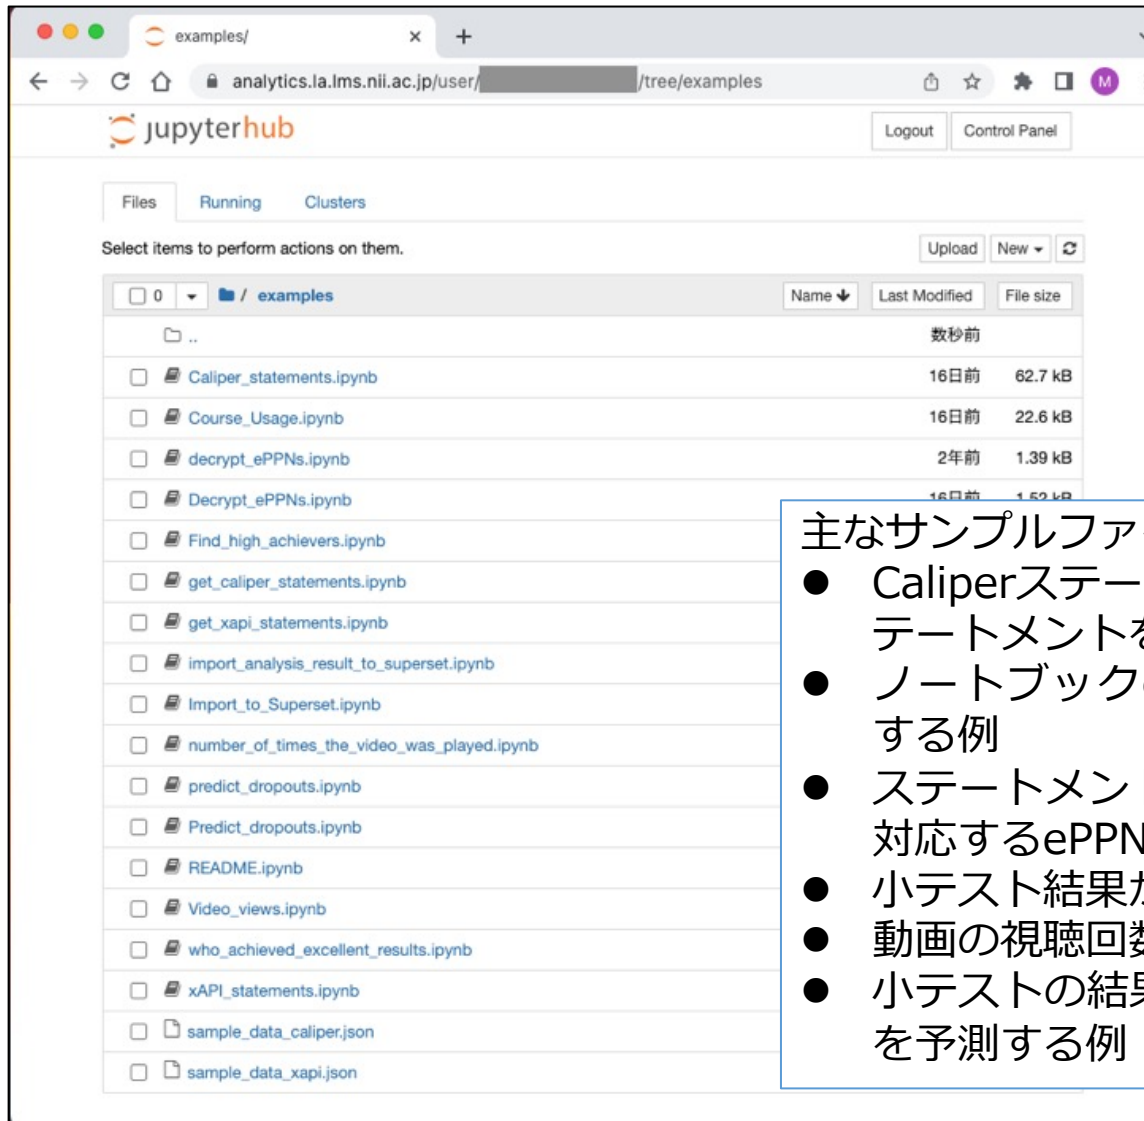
examples/ ×
+

analytics.la.lms.nii.ac.jp/user/ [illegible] /tree/examples

M

jupyterhub

Logout Control Panel

Files Running Clusters

Select items to perform actions on them.

Upload New ▾

| ☐ 0 ▾ / examples | Name ↓ | Last Modified | File size |
|---|---|---|---|
| .. | | 数秒前 | |
| Caliper_statements.ipynb | | 16日前 | 62.7 kB |
| Course_Usage.ipynb | | 16日前 | 22.6 kB |
| decrypt_ePPNs.ipynb | | 2年前 | 1.39 kB |
| Decrypt_ePPNs.ipynb | | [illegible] | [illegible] |
| Find_high_achievers.ipynb | | | |
| get_caliper_statements.ipynb | | | |
| get_xapi_statements.ipynb | | | |
| import_analysis_result_to_superset.ipynb | | | |
| Import_to_Superset.ipynb | | | |
| number_of_times_the_video_was_played.ipynb | | | |
| predict_dropouts.ipynb | | | |
| Predict_dropouts.ipynb | | | |
| README.ipynb | | | |
| Video_views.ipynb | | | |
| who_achieved_excellent_results.ipynb | | | |
| xAPI_statements.ipynb | | | |
| sample_data_caliper.json | | | |
| sample_data_xapi.json | | | |

主なサンプルファ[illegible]
● Caliperステー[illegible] テートメント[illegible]
● ノートブック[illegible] する例
● ステートメン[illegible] 対応するePPN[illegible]
● 小テスト結果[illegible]
● 動画の視聴回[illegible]
● 小テストの結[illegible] を予測する例